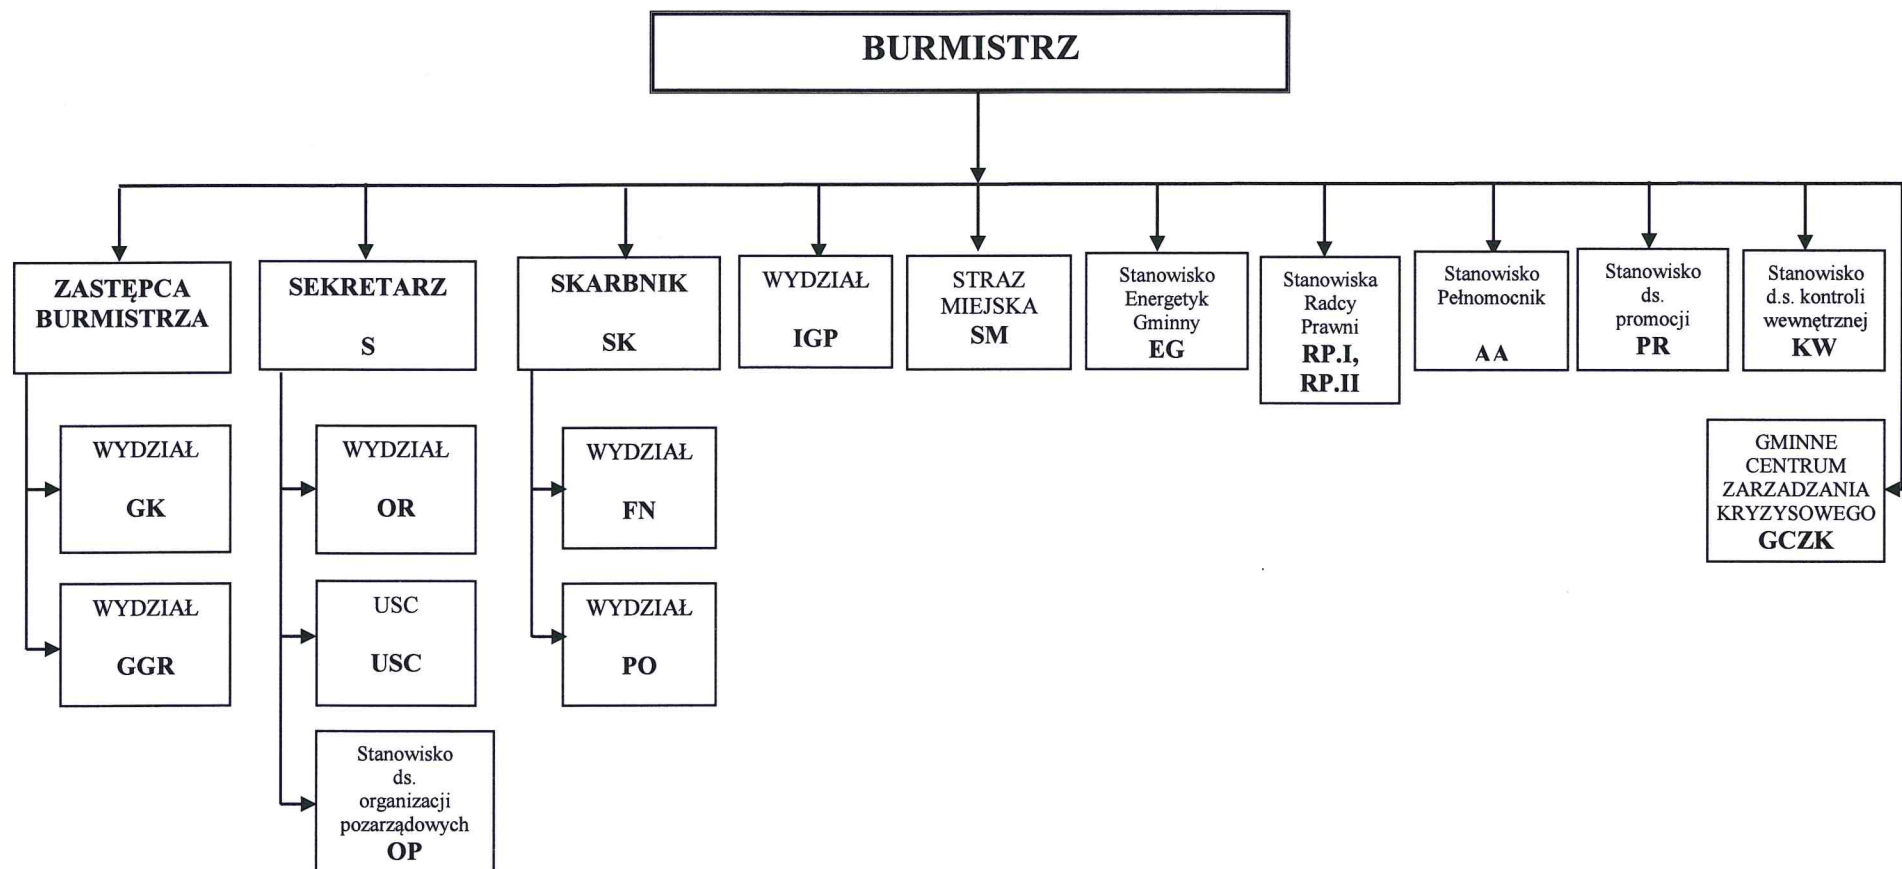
BURMISTRZ

ZASTĘPCA BURMISTRZA

WYDZIAŁ
GK

WYDZIAŁ
GGR

SEKRETARZ
S

WYDZIAŁ
OR

USC
USC

Stanowisko ds. organizacji pozarządowych
OP

SKARBNIK
SK

WYDZIAŁ
FN

WYDZIAŁ
PO

WYDZIAŁ
IGP

STRAZ MIEJSKA
SM

Stanowisko Energetyk Gminny
EG

Stanowiska Radcy Prawni
RP.I, RP.II

Stanowisko Pełnomocnik
AA

Stanowisko ds. promocji
PR

Stanowisko d.s. kontroli wewnętrznej
KW

GMINNE CENTRUM ZARZADZANIA KRYZYSOWEGO
GCZK